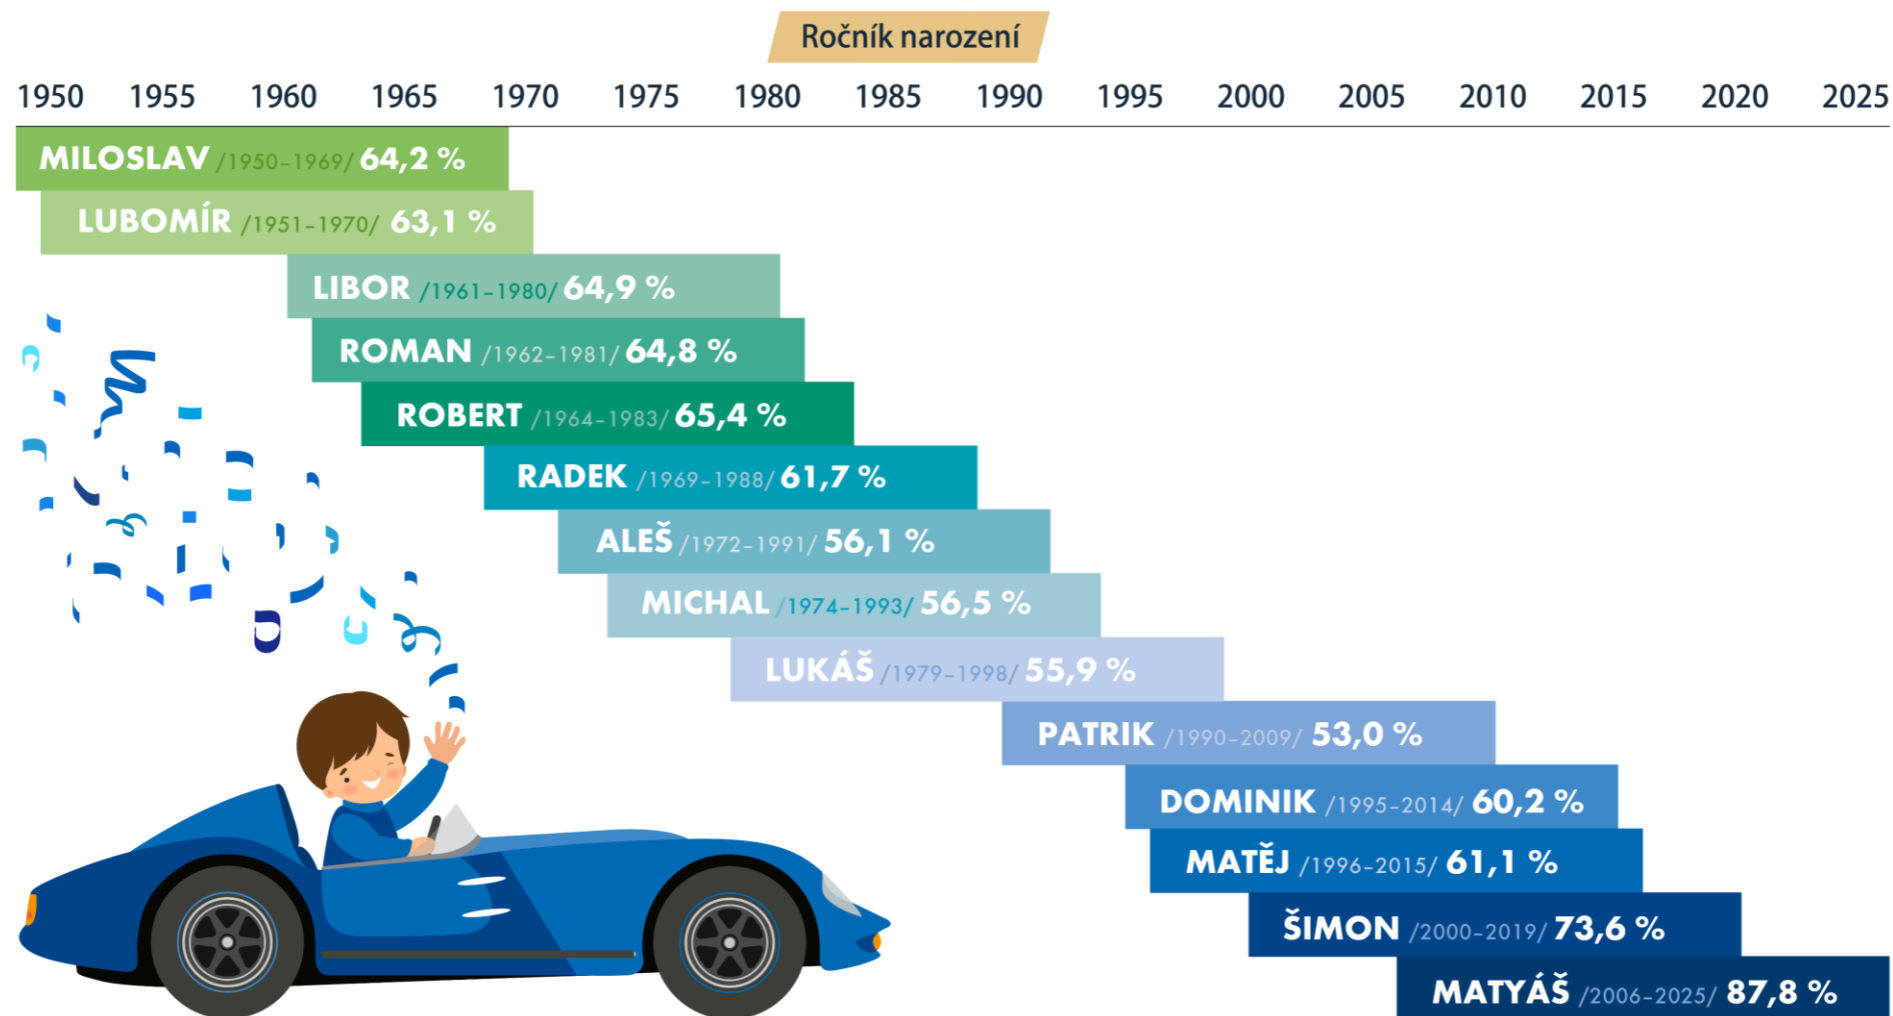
Ročník narození

1950 1955 1960 1965 1970 1975 1980 1985 1990 1995 2000 2005 2010 2015 2020 2025

MILOSLAV /1950–1969/ 64,2 %
LUBOMÍR /1951–1970/ 63,1 %
LIBOR /1961–1980/ 64,9 %
ROMAN /1962–1981/ 64,8 %
ROBERT /1964–1983/ 65,4 %
RADEK /1969–1988/ 61,7 %
ALEŠ /1972–1991/ 56,1 %
MICHAL /1974–1993/ 56,5 %
LUKÁŠ /1979–1998/ 55,9 %
PATRIK /1990–2009/ 53,0 %
DOMINIK /1995–2014/ 60,2 %
MATĚJ /1996–2015/ 61,1 %
ŠIMON /2000–2019/ 73,6 %
MATYÁŠ /2006–2025/ 87,8 %